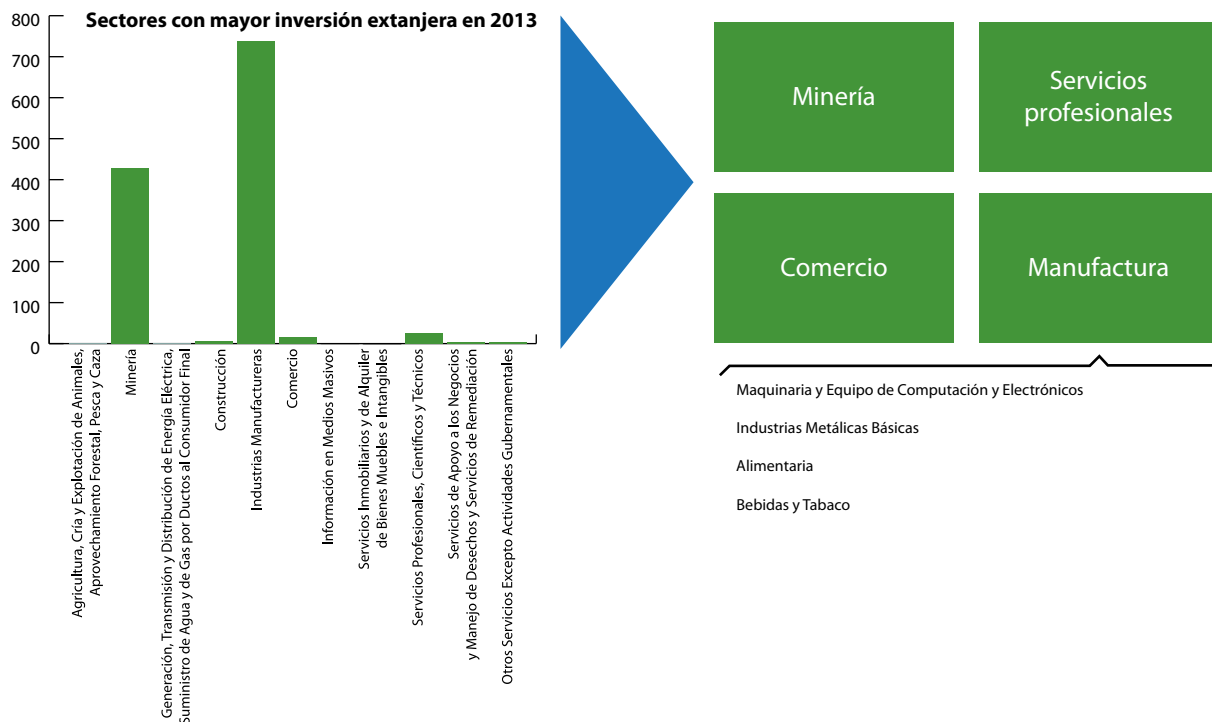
Sectores con mayor inversión extanjera en 2013

800
700
600
500
400
300
200
100
0

Agricultura, Cría y Explotación de Animales, Aprovechamiento Forestal, Pesca y Caza
Minería
Generación, Transmisión y Distribución de Energía Eléctrica, Suministro de Agua y de Gas por Ductos al Consumidor Final
Construcción
Industrias Manufactureras
Comercio
Información en Medios Masivos
Servicios Inmobiliarios y de Alquiler de Bienes Muebles e Intangibles
Servicios Profesionales, Científicos y Técnicos
Servicios de Apoyo a los Negocios y Manejo de Desechos y Servicios de Remediación
Otros Servicios Excepto Actividades Gubernamentales

Minería

Servicios profesionales

Comercio

Manufactura

Maquinaria y Equipo de Computación y Electrónicos

Industrias Metálicas Básicas

Alimentaria

Bebidas y Tabaco